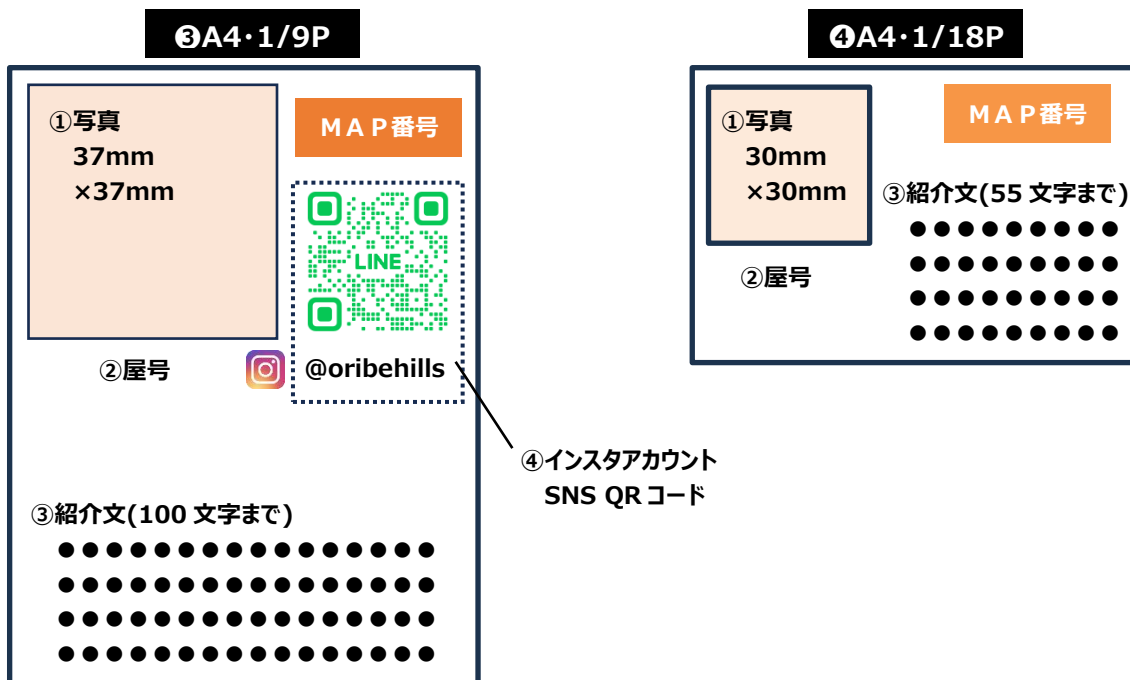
❸A4･1/9P

①写真
37mm
×37mm

MAP番号

LINE

②屋号

@oribehills

④インスタアカウント
SNS QR コード

③紹介文(100 文字まで)
●●●●●●●●●●●●●●●●●●●●●●●●●●●●●●●●●●●●●●●●●●●●●●●●●●●●●●●●●●●●●●●●●●●●●●●●

❹A4･1/18P

①写真
30mm
×30mm

MAP番号

③紹介文(55 文字まで)
●●●●●●●●●●●●●●●●●●●●●●●●●●●●●●●●●●●●

②屋号